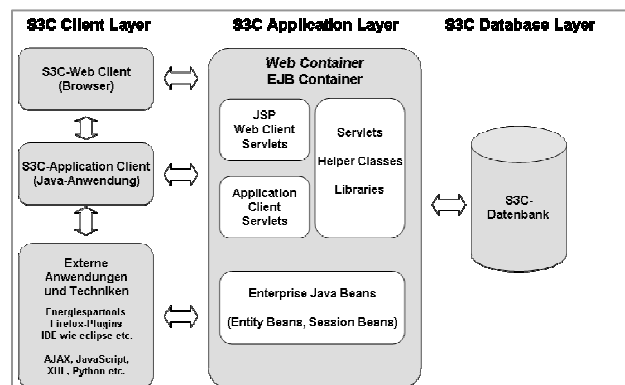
S3C Client Layer

S3C Application Layer

S3C Database Layer

S3C-Web Client (Browser)

S3C-Application Client (Java-Anwendung)

Externe Anwendungen und Techniken

Energiesparportals Firefox-Plugins IDE wie eclipse etc.

AJAX, JavaScript, XUL, Python etc.

Web Container EJB Container

JSP Web Client Servlets

Application Client Servlets

Servlets

Helper Classes

Libraries

Enterprise Java Beans

(Entity Beans, Session Beans)

S3C-Datenbank